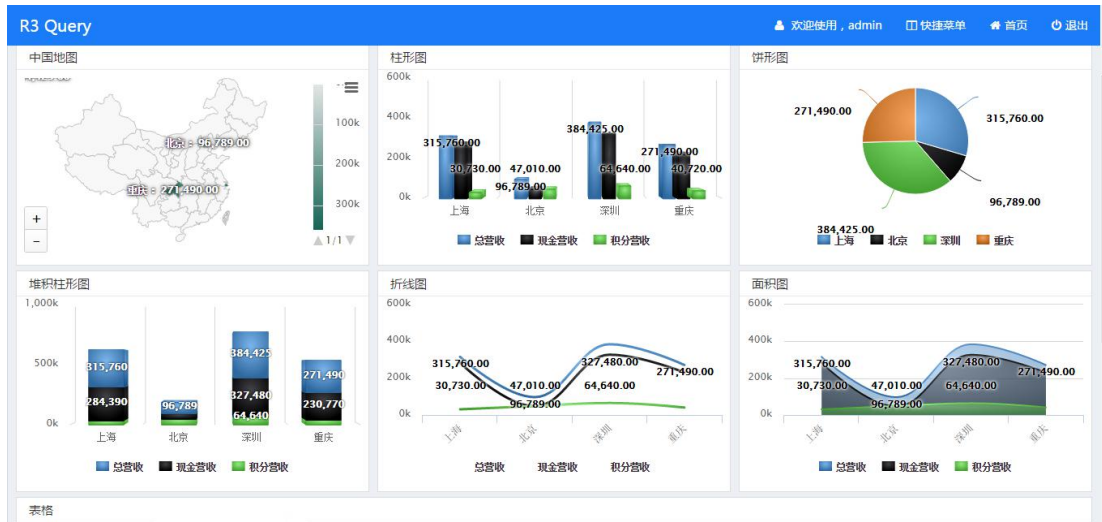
R3 Query

欢迎使用，admin 快捷菜单 首页 退出

中国地图

100k
200k
300k

北京：96,789.00
重庆：271,490.00

+
−

1/1

柱形图

600k
400k
200k
0k

315,760.00
30,730.00
47,010.00
96,789.00
384,425.00
64,640.00
271,490.00
40,720.00

上海 北京 深圳 重庆

总营收 现金营收 积分营收

饼形图

271,490.00
315,760.00
96,789.00
384,425.00

上海 北京 深圳 重庆

堆积柱形图

1,000k
500k
0k

315,760
284,390
96,789
384,425
327,480
64,640
271,490
230,770

上海 北京 深圳 重庆

总营收 现金营收 积分营收

折线图

600k
400k
200k
0k

315,760.00
30,730.00
47,010.00
96,789.00
327,480.00
64,640.00
271,490.00

上海 北京 深圳 重庆

总营收 现金营收 积分营收

面积图

600k
400k
200k
0k

315,760.00
30,730.00
47,010.00
96,789.00
327,480.00
64,640.00
271,490.00

上海 北京 深圳 重庆

总营收 现金营收 积分营收

表格